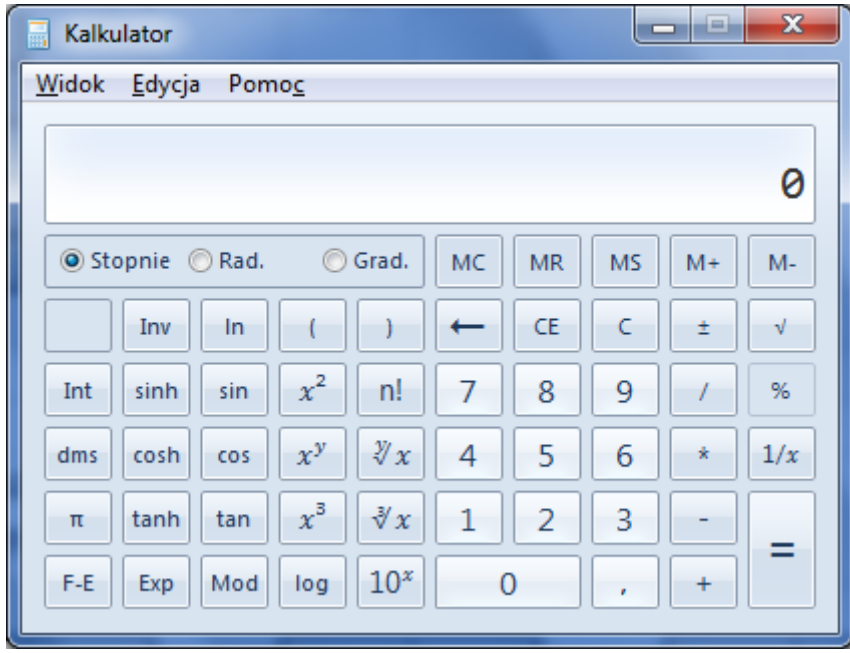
Kalkulator

Widok Edycja Pomoc

0

Stopnie Rad. Grad. MC MR MS M+ M-

Inv ln ( ) ← CE C ± √

Int sinh sin $x^2$ n! 7 8 9 / %

dms cosh cos $x^y$ $\sqrt[y]{x}$ 4 5 6 * $1/x$

π tanh tan $x^3$ $\sqrt[3]{x}$ 1 2 3 - =

F-E Exp Mod log $10^x$ 0 , +